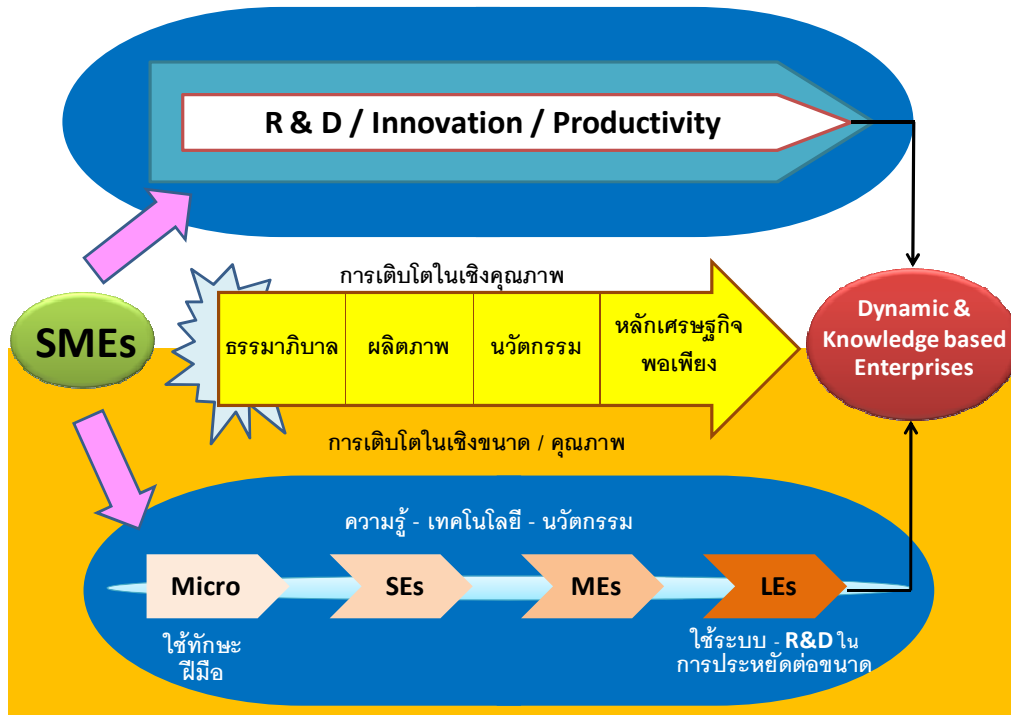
R & D / Innovation / Productivity

SMEs

การเติบโตในเชิงคุณภาพ

| ธรรมาภิบาล | ผลิตภาพ | นวัตกรรม | หลักเศรษฐกิจพอเพียง |
|---|---|---|---|

การเติบโตในเชิงขนาด / คุณภาพ

Dynamic & Knowledge based Enterprises

ความรู้ - เทคโนโลยี - นวัตกรรม

Micro

SEs

MEs

LEs

ใช้ทักษะ ฝีมือ

ใช้ระบบ - R&D ใน การประหยัดต่อขนาด